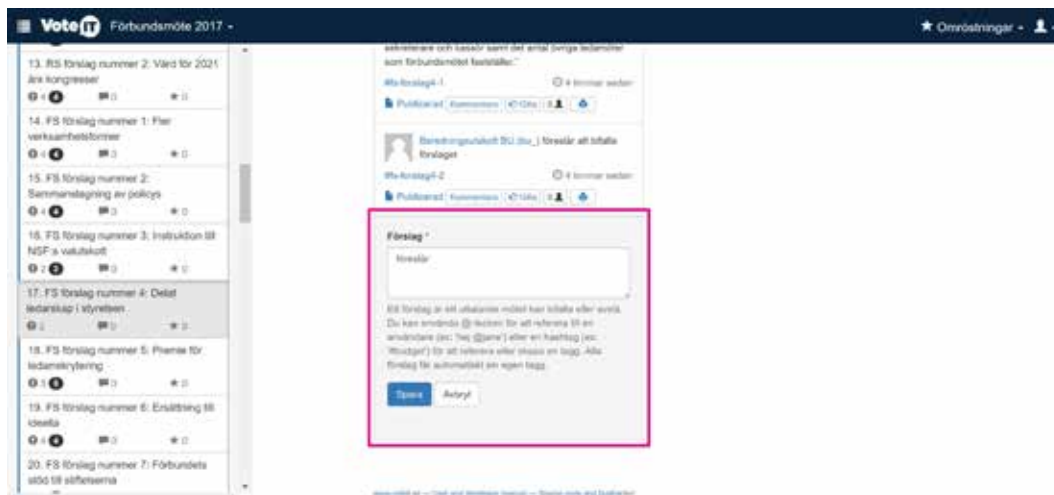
VoteIT Förbundsmöte 2017 ▾

★ Omröstningar ▾

13. RS förslag nummer 2: Värd för 2021 års kongresser
0 4 0 ★ 0

14. FS förslag nummer 1: Fler verksamhetsformer
0 4 0 ★ 0

15. FS förslag nummer 2: Sammanslagning av policys
0 4 0 ★ 0

16. FS förslag nummer 3: Instruktion till NSF:s valutskott
0 2 0 ★ 0

17. FS förslag nummer 4: Delat ledarskap i styrelsen
0 2 0 ★ 0

18. FS förslag nummer 5: Premie för ledarrekrytering
0 3 0 ★ 0

19. FS förslag nummer 6: Ersättning till ideella
0 4 0 ★ 0

20. FS förslag nummer 7: Förbundets stöd till stiftelserna

sekreterare och kassör samt det antal övriga ledamöter som förbundsmötet fastställer."

#fs-forslag4-1 4 timmar sedan

Publicerad Kommentera Gilla

Beredningsutskott BU (bu_) föreslår att bifalla förslaget

#fs-forslag4-2 4 timmar sedan

Publicerad Kommentera Gilla

Förslag *

föreslår

Ett förslag är ett uttalande mötet kan bifalla eller avslå. Du kan använda @-tecken för att referera till en användare (ex: "hej @jane") eller en hashtag (ex: '#budget') för att referera eller skapa en tagg. Alla förslag får automatiskt en egen tagg.

Spara Avbryt

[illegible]